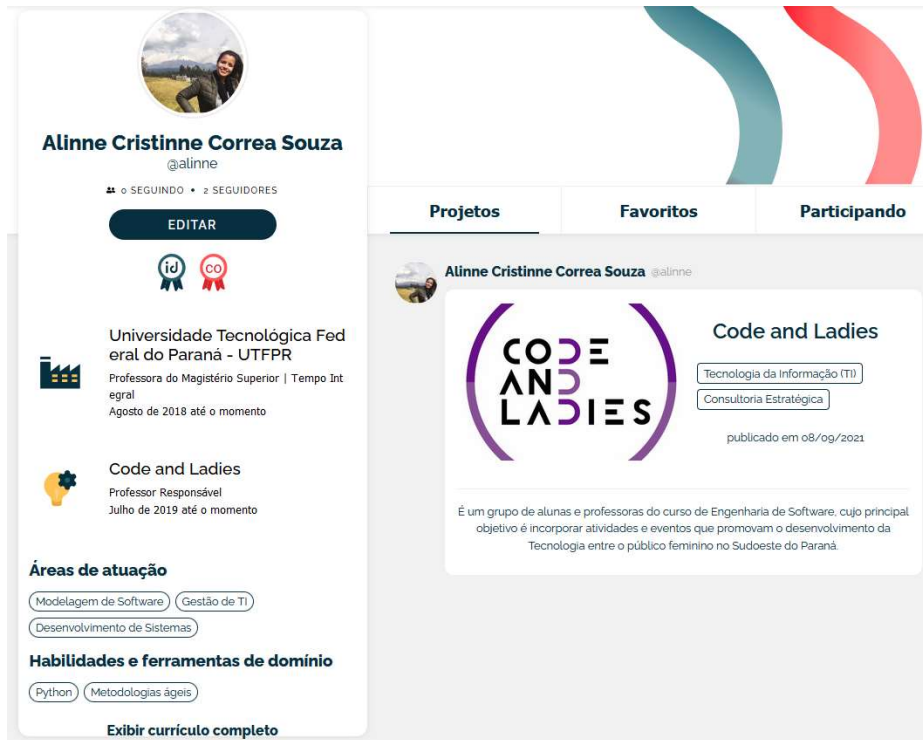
Alinne Cristinne Correa Souza
@alinne

0 SEGUINDO • 2 SEGUIDORES

EDITAR

id co

Universidade Tecnológica Federal do Paraná - UTFPR
Professora do Magistério Superior | Tempo Integral
Agosto de 2018 até o momento

Code and Ladies
Professor Responsável
Julho de 2019 até o momento

Áreas de atuação
Modelagem de Software
Gestão de TI
Desenvolvimento de Sistemas

Habilidades e ferramentas de domínio
Python
Metodologias ágeis

Exibir currículo completo

Projetos | Favoritos | Participando

Alinne Cristinne Correa Souza @alinne

CODE AND LADIES

Code and Ladies
Tecnologia da Informação (TI)
Consultoria Estratégica
publicado em 08/09/2021

É um grupo de alunas e professoras do curso de Engenharia de Software, cujo principal objetivo é incorporar atividades e eventos que promovam o desenvolvimento da Tecnologia entre o público feminino no Sudoeste do Paraná.